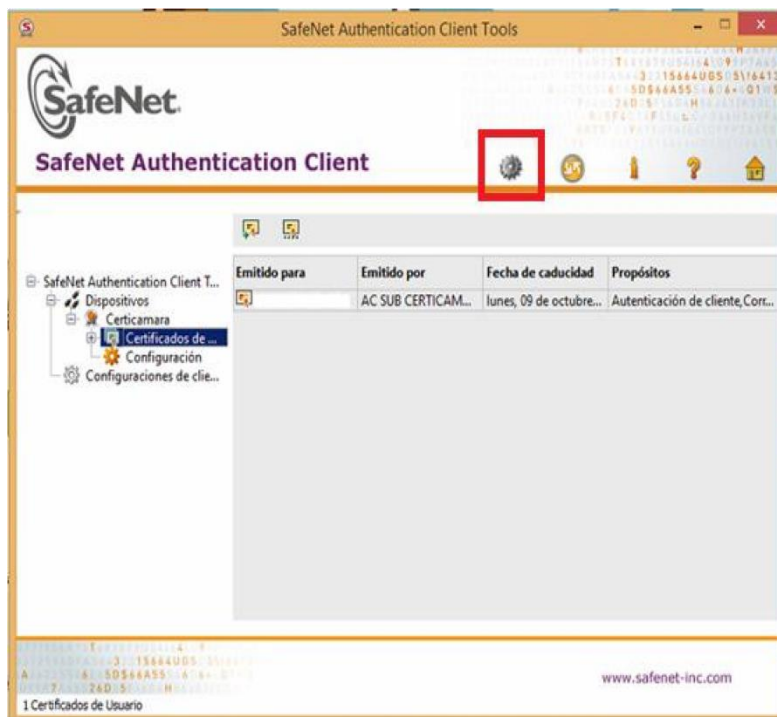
SafeNet Authentication Client Tools

SafeNet.

SafeNet Authentication Client

SafeNet Authentication Client T...
Dispositivos
Certicamara
Certificados de ...
Configuración
Configuraciones de clie...

| Emitido para | Emitido por | Fecha de caducidad | Propósitos |
|---|---|---|---|
| | AC SUB CERTICAM... | lunes, 09 de octubre... | Autenticación de cliente,Corr... |

www.safenet-inc.com

1 Certificados de Usuario